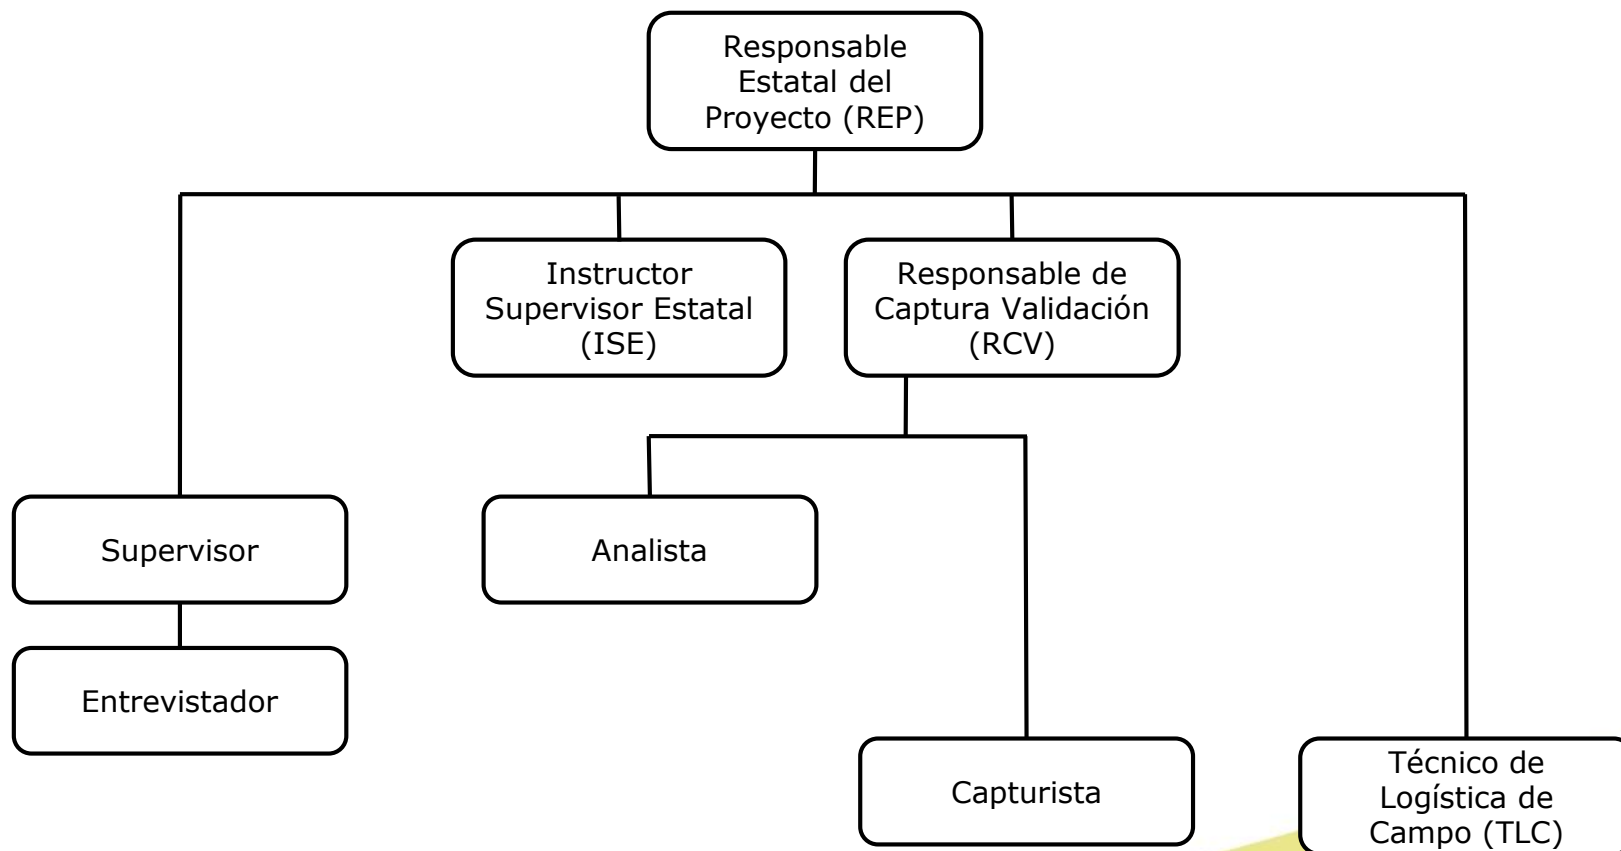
Responsable Estatal del Proyecto (REP)

Instructor Supervisor Estatal (ISE)

Responsable de Captura Validación (RCV)

Supervisor

Analista

Entrevistador

Capturista

Técnico de Logística de Campo (TLC)